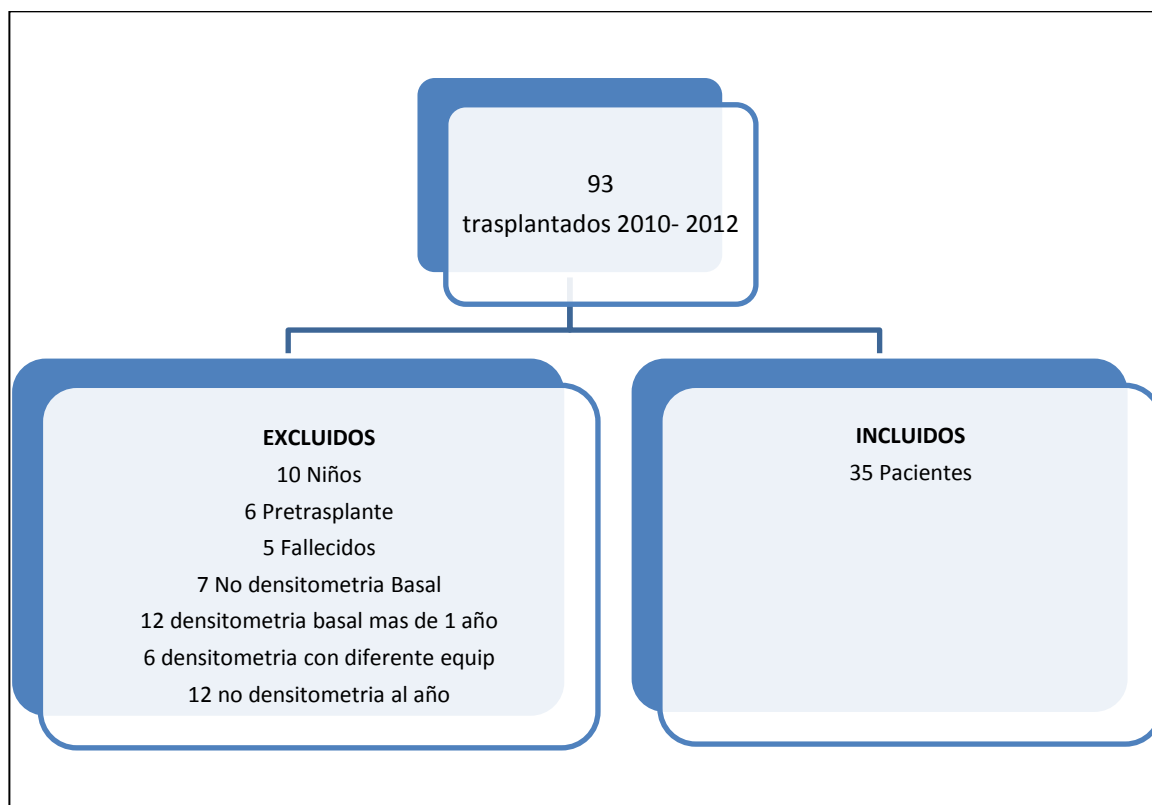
93
trasplantados 2010- 2012

**EXCLUIDOS**
10 Niños
6 Pretrasplante
5 Fallecidos
7 No densitometria Basal
12 densitometria basal mas de 1 año
6 densitometria con diferente equip
12 no densitometria al año

**INCLUIDOS**
35 Pacientes